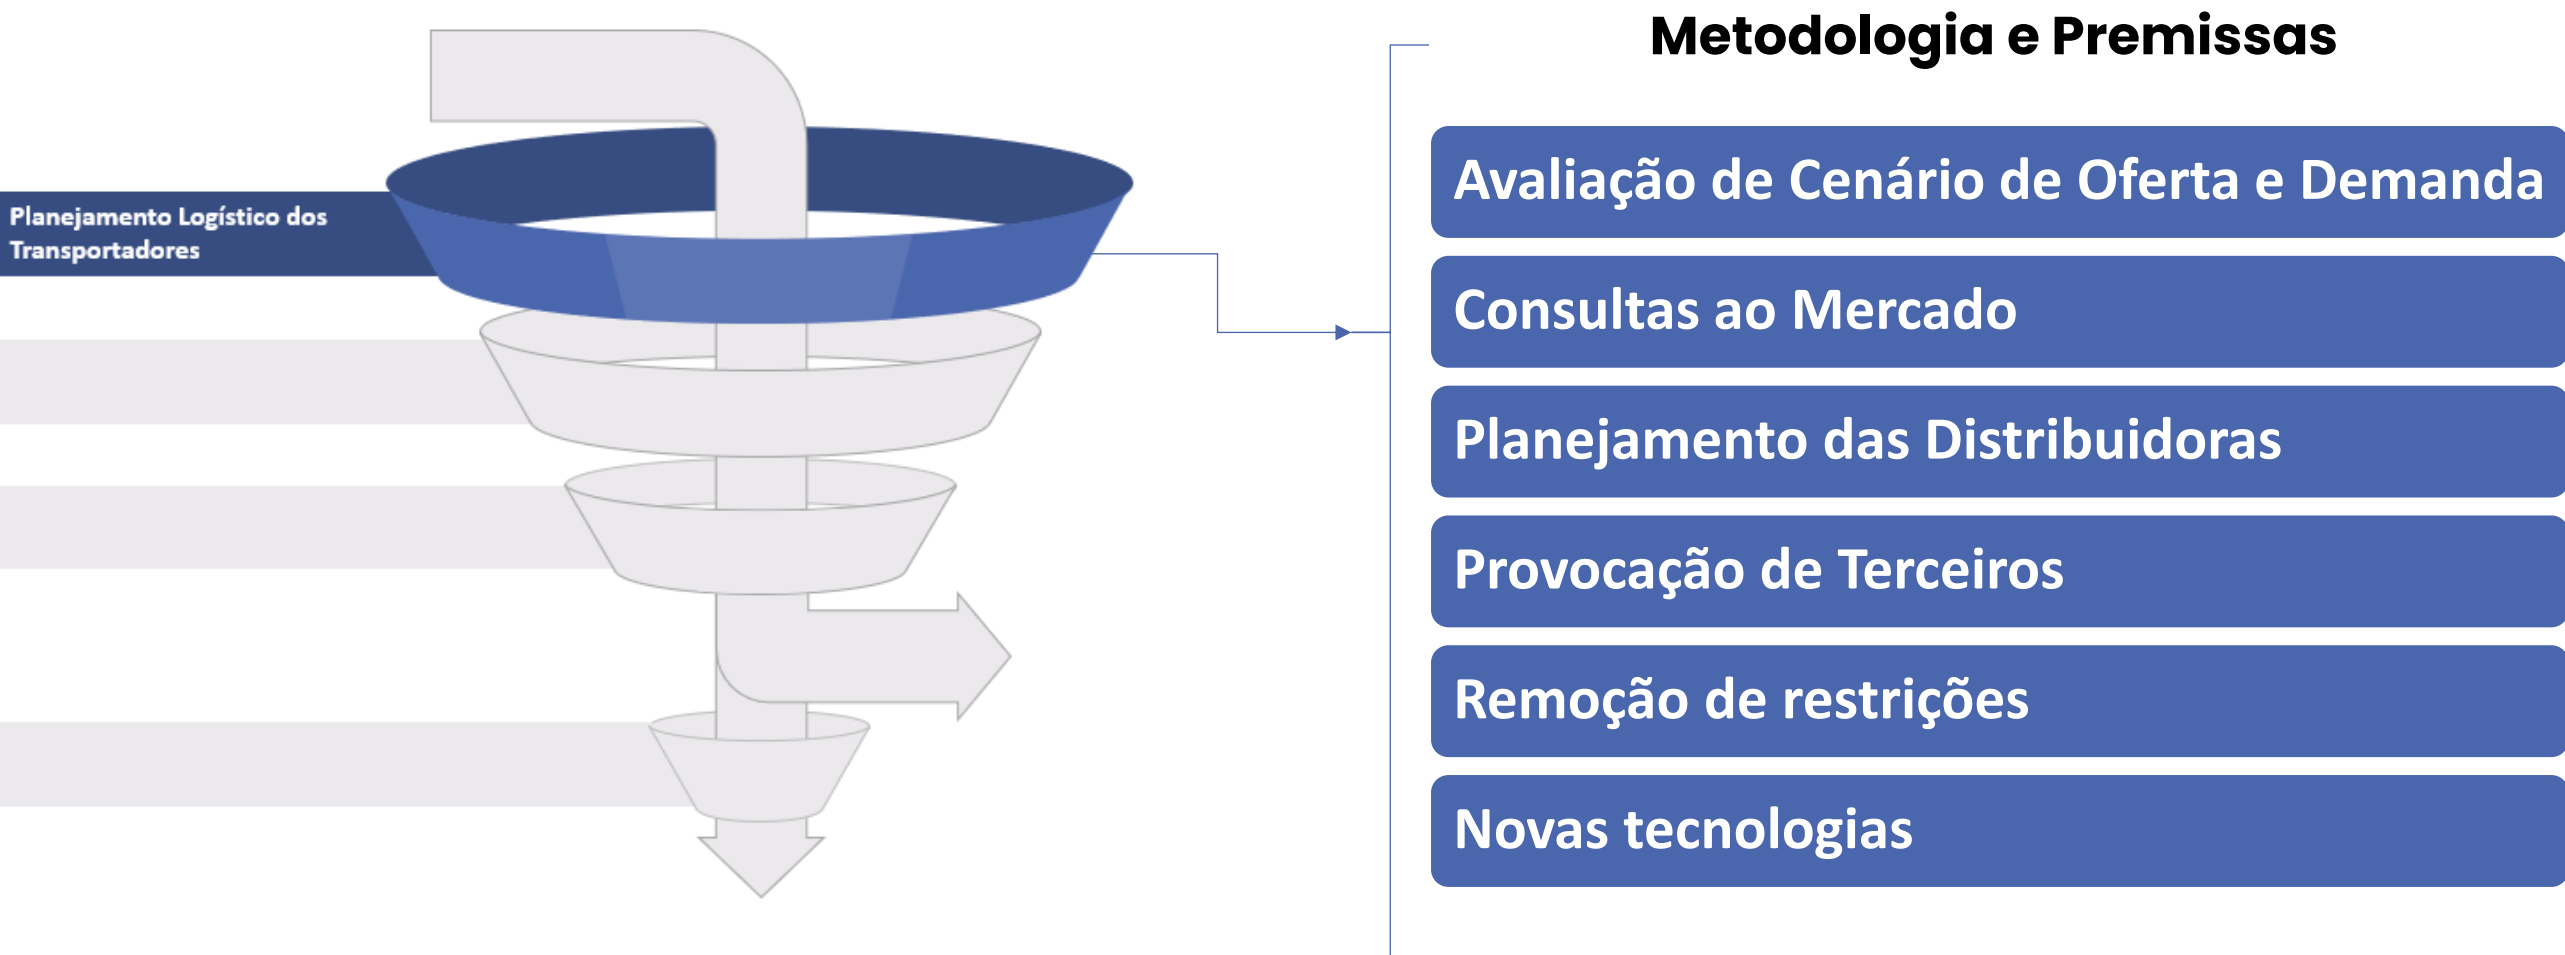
Planejamento Logístico dos Transportadores

Metodologia e Premissas

Avaliação de Cenário de Oferta e Demanda

Consultas ao Mercado

Planejamento das Distribuidoras

Provocação de Terceiros

Remoção de restrições

Novas tecnologias